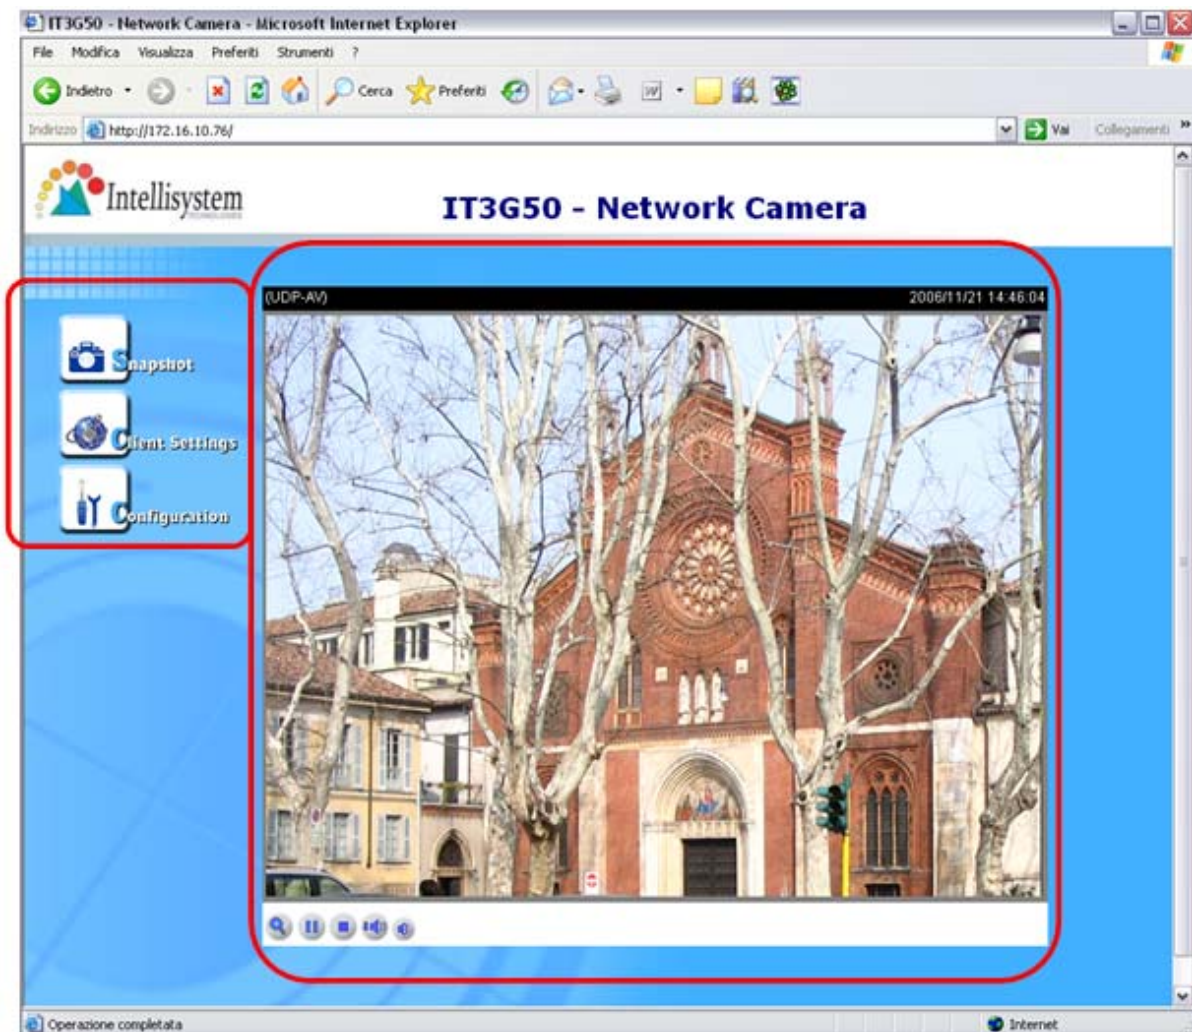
IT3G50 - Network Camera - Microsoft Internet Explorer

File Modifica Visualizza Preferiti Strumenti ?

Indietro Cerca Preferiti

Indirizzo http://172.16.10.76/ Vai Collegamenti

Intellisystem

IT3G50 - Network Camera

Snapshot

Client Settings

Configuration

(UDP-AV) 2006/11/21 14:46:04

Operazione completata

Internet